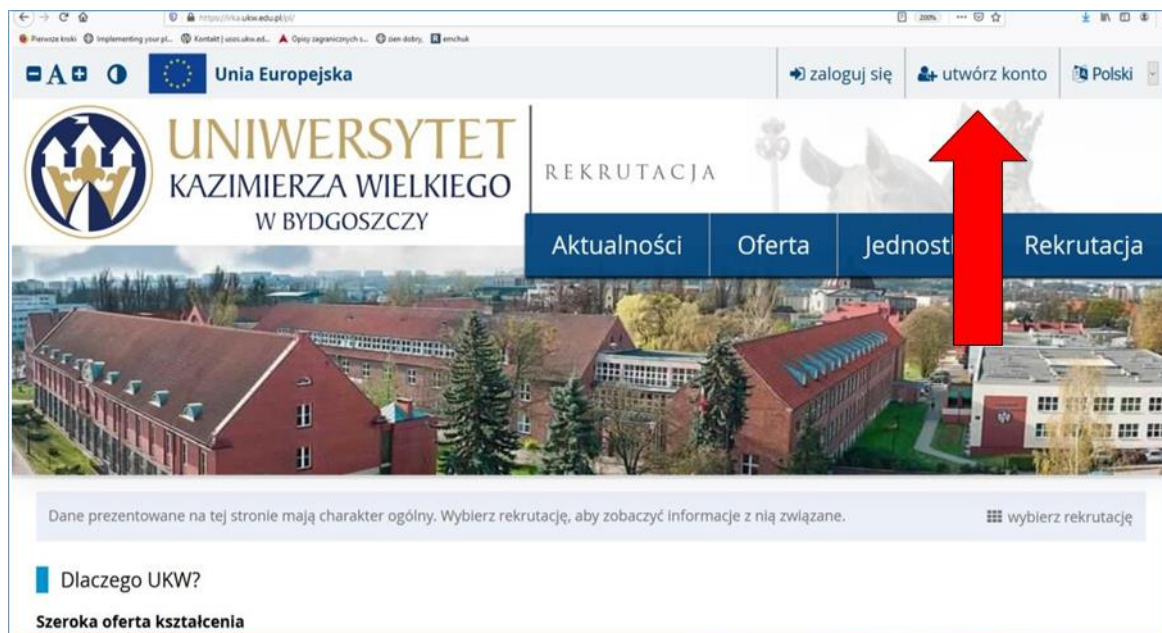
https://irka.ukw.edu.pl/pl/
200%
Pierwsze kroki  Implementing your pl...  Kontakt | usos.ukw.ed...  Opisy zagranicznych s...  dzien dobry.  emchuk

A
Unia Europejska
zaloguj się
utwórz konto
Polski

UNIWERSYTET
KAZIMIERZA WIELKIEGO
W BYDGOSZCZY

REKRUTACJA

Aktualności
Oferta
Jednost
Rekrutacja

Dane prezentowane na tej stronie mają charakter ogólny. Wybierz rekrutację, aby zobaczyć informacje z nią związane.
wybierz rekrutację

Dlaczego UKW?

Szeroka oferta kształcenia